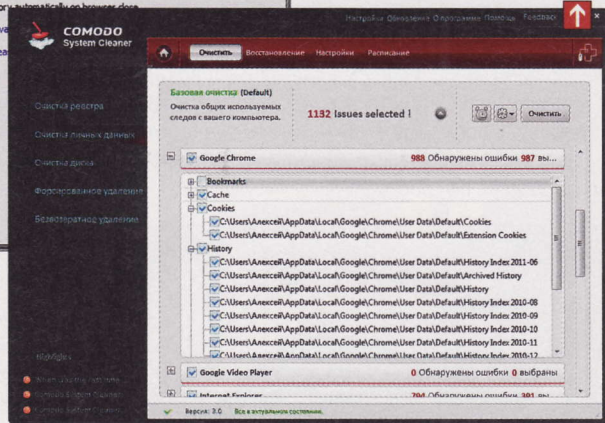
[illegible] automatically on browser close

COMODO
System Cleaner

Настройки Обновления О программе Помощь Feedback

Очистить Восстановление Настройки Расписание

Очистка реестра

Очистка личных данных

Очистка диска

Форсированное удаление

Безвозвратное удаление

Базовая очистка (Default)

Очистка общих используемых следов с вашего компьютера.

1132 Issues selected !

Очистить

Google Chrome 988 Обнаружены ошибки 987 вы...

Bookmarks
Cache
Cookies
C:\Users\Алексей\AppData\Local\Google\Chrome\User Data\Default\Cookies
C:\Users\Алексей\AppData\Local\Google\Chrome\User Data\Default\Extension Cookies
History
C:\Users\Алексей\AppData\Local\Google\Chrome\User Data\Default\History Index 2011-06
C:\Users\Алексей\AppData\Local\Google\Chrome\User Data\Default\Archived History
C:\Users\Алексей\AppData\Local\Google\Chrome\User Data\Default\History
C:\Users\Алексей\AppData\Local\Google\Chrome\User Data\Default\History Index 2010-08
C:\Users\Алексей\AppData\Local\Google\Chrome\User Data\Default\History Index 2010-09
C:\Users\Алексей\AppData\Local\Google\Chrome\User Data\Default\History Index 2010-10
C:\Users\Алексей\AppData\Local\Google\Chrome\User Data\Default\History Index 2010-11
C:\Users\Алексей\AppData\Local\Google\Chrome\User Data\Default\History Index 2010-12

Google Video Player 0 Обнаружены ошибки 0 выбраны

Internet Explorer 794 Обнаружены ошибки 391 вы...

Highlights
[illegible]
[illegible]
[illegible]

Версия: 3.0 Все в актуальном состоянии.